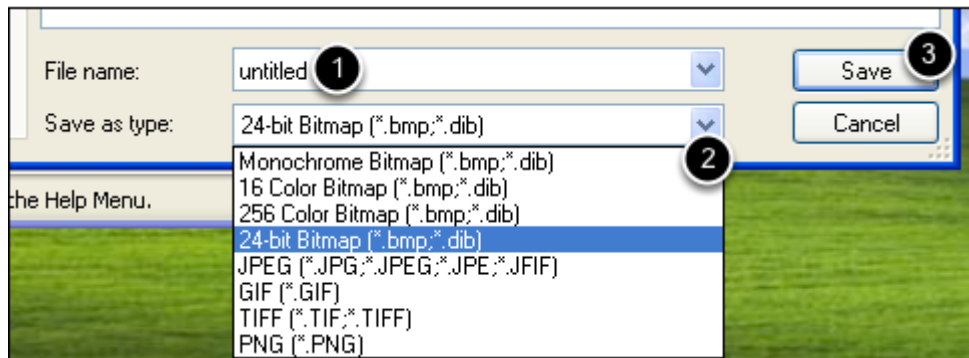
File name: untitled 1

Save as type: 24-bit Bitmap (*.bmp;*.dib)

Save 3

Cancel

2

Monochrome Bitmap (*.bmp;*.dib)
16 Color Bitmap (*.bmp;*.dib)
256 Color Bitmap (*.bmp;*.dib)
24-bit Bitmap (*.bmp;*.dib)
JPEG (*.JPG;*.JPEG;*.JPE;*.JFIF)
GIF (*.GIF)
TIFF (*.TIF;*.TIFF)
PNG (*.PNG)

the Help Menu.